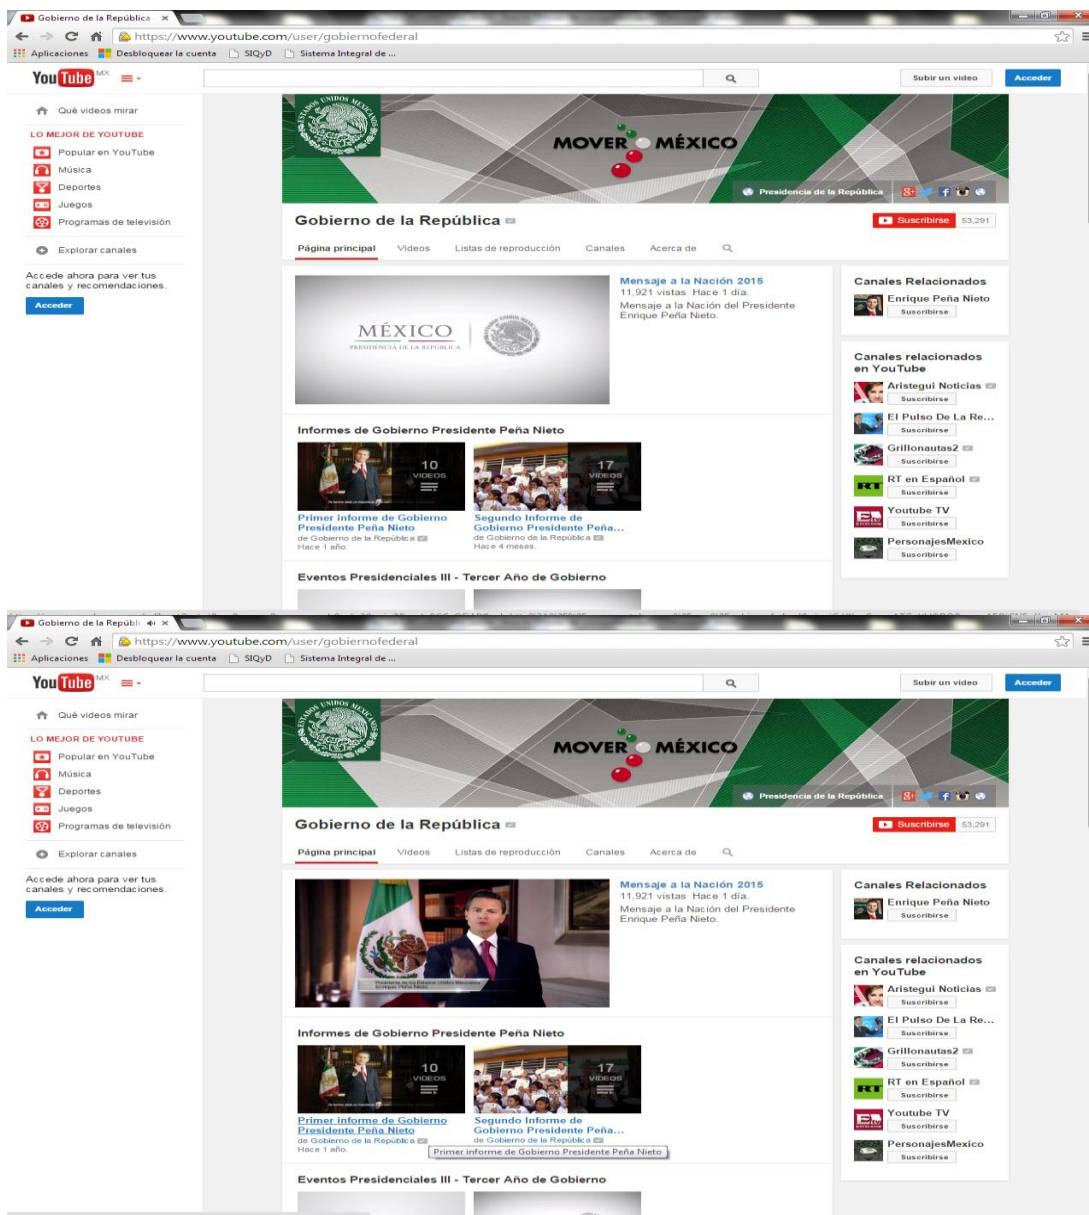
Gobierno de la República ×

https://www.youtube.com/user/gobiernofederal

Aplicaciones Desbloquear la cuenta SIQyD Sistema Integral de ...

YouTube MX

Subir un video Acceder

Qué videos mirar

LO MEJOR DE YOUTUBE

Popular en YouTube
Música
Deportes
Juegos
Programas de televisión

Explorar canales

Accede ahora para ver tus canales y recomendaciones.

Acceder

MOVER MÉXICO

Presidencia de la República

Gobierno de la República

Suscribirse 53,291

Página principal Videos Listas de reproducción Canales Acerca de

MÉXICO
PRESIDENCIA DE LA REPÚBLICA

Mensaje a la Nación 2015
11,921 vistas Hace 1 día
Mensaje a la Nación del Presidente Enrique Peña Nieto.

Canales Relacionados
Enrique Peña Nieto
Suscribirse

Canales relacionados en YouTube
Aristegui Noticias
Suscribirse
El Pulso De La Re...
Suscribirse
Grillonautas2
Suscribirse
RT en Español
Suscribirse
Youtube TV
Suscribirse
PersonajesMexico
Suscribirse

Informes de Gobierno Presidente Peña Nieto

10 VIDEOS

17 VIDEOS

Primer informe de Gobierno Presidente Peña Nieto
de Gobierno de la República
Hace 1 año

Segundo Informe de Gobierno Presidente Peña...
de Gobierno de la República
Hace 4 meses

Eventos Presidenciales III - Tercer Año de Gobierno

Gobierno de la Repúbl ×

https://www.youtube.com/user/gobiernofederal

Aplicaciones Desbloquear la cuenta SIQyD Sistema Integral de ...

YouTube MX

Subir un video Acceder

Qué videos mirar

LO MEJOR DE YOUTUBE

Popular en YouTube
Música
Deportes
Juegos
Programas de televisión

Explorar canales

Accede ahora para ver tus canales y recomendaciones.

Acceder

MOVER MÉXICO

Presidencia de la República

Gobierno de la República

Suscribirse 53,291

Página principal Videos Listas de reproducción Canales Acerca de

Mensaje a la Nación 2015
11,921 vistas Hace 1 día
Mensaje a la Nación del Presidente Enrique Peña Nieto.

Canales Relacionados
Enrique Peña Nieto
Suscribirse

Canales relacionados en YouTube
Aristegui Noticias
Suscribirse
El Pulso De La Re...
Suscribirse
Grillonautas2
Suscribirse
RT en Español
Suscribirse
Youtube TV
Suscribirse
PersonajesMexico
Suscribirse

Informes de Gobierno Presidente Peña Nieto

10 VIDEOS

17 VIDEOS

Primer informe de Gobierno Presidente Peña Nieto
de Gobierno de la República
Hace 1 año

Segundo Informe de Gobierno Presidente Peña...
de Gobierno de la República

Primer informe de Gobierno Presidente Peña Nieto

Eventos Presidenciales III - Tercer Año de Gobierno